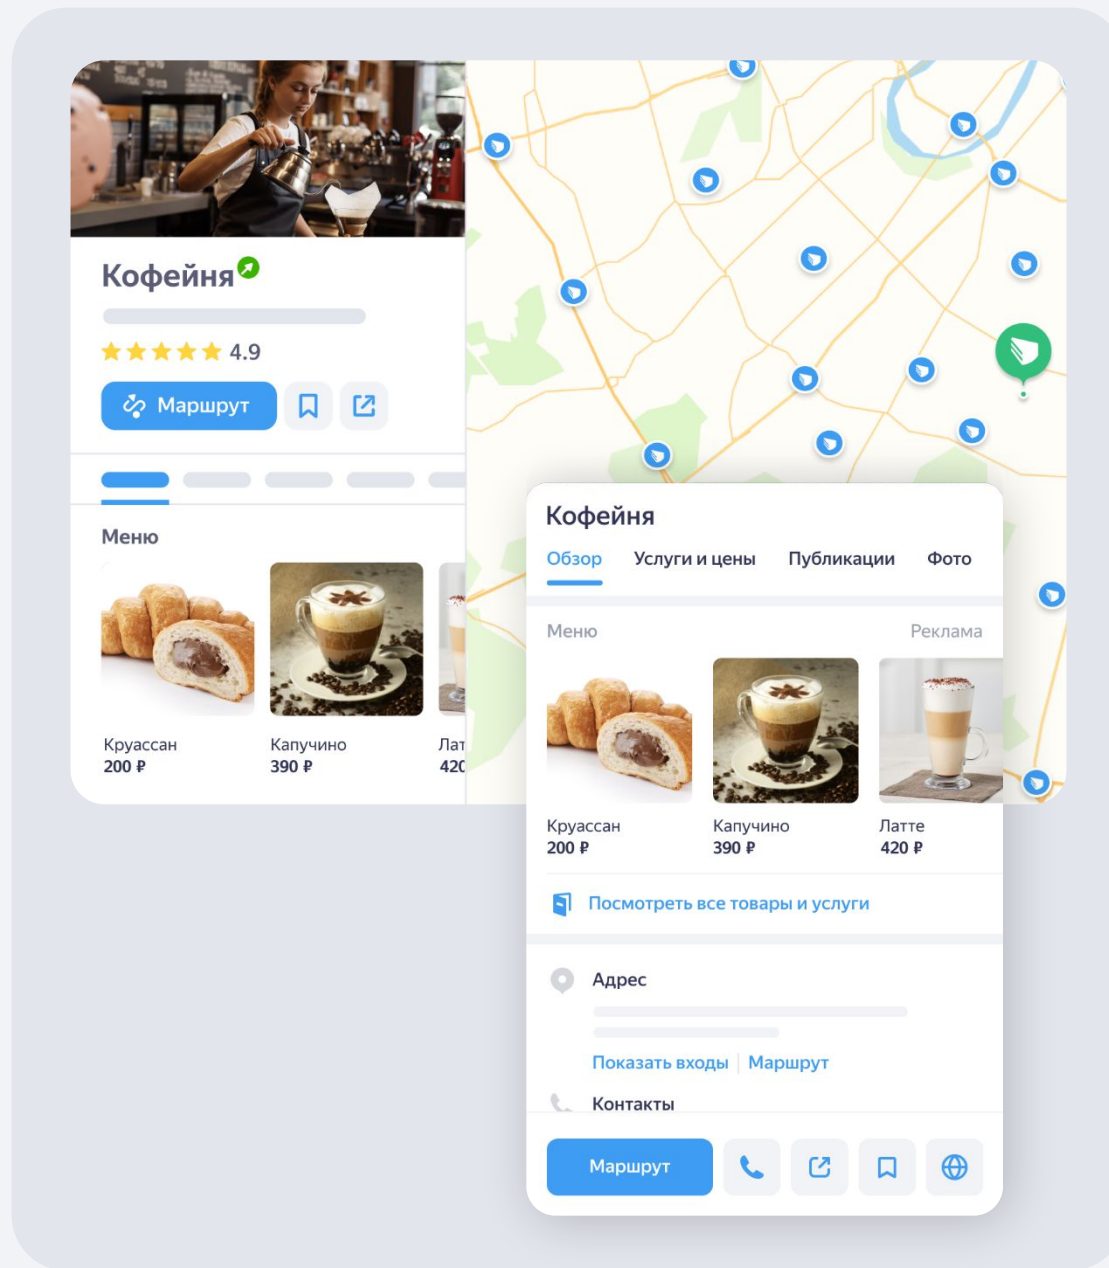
Кофейня

4.9

Маршрут

Меню

Круассан
200 ₽

Капучино
390 ₽

Лат
420

Кофейня

Обзор Услуги и цены Публикации Фото

Меню Реклама

Круассан
200 ₽

Капучино
390 ₽

Латте
420 ₽

Посмотреть все товары и услуги

Адрес

Показать входы | Маршрут

Контакты

Маршрут